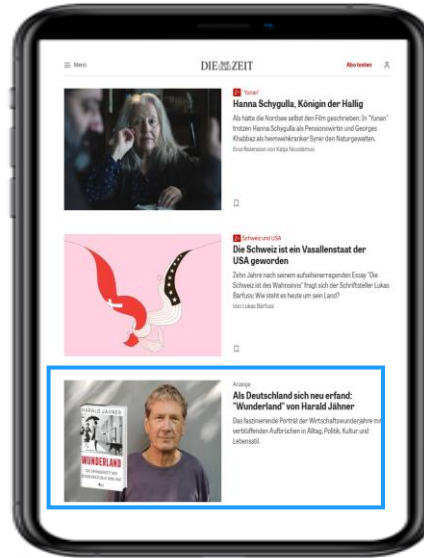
≡ Menü

DIE ZEIT

Abo testen

Z+ "Yunan"

Hanna Schygulla, Königin der Hallig

Als hätte die Nordsee selbst den Film geschrieben: In "Yunan" trotzen Hanna Schygulla als Pensionswirtin und Georges Khabbaz als heimwehkranker Syrer den Naturgewalten.

Eine Rezension von Katja Nicodemus

Z+ Schweiz und USA

Die Schweiz ist ein Vasallenstaat der USA geworden

Zehn Jahre nach seinem aufsehenerregenden Essay "Die Schweiz ist des Wahnsinns" fragt sich der Schriftsteller Lukas Bärfuss: Wie steht es heute um sein Land?

Von Lukas Bärfuss

Anzeige

Als Deutschland sich neu erfand: "Wunderland" von Harald Jähner

Das faszinierende Porträt der Wirtschaftswunderjahre mit verblüffenden Aufbrüchen in Alltag, Politik, Kultur und Lebensstil.

HARALD JÄHNER

WUNDERLAND

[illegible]